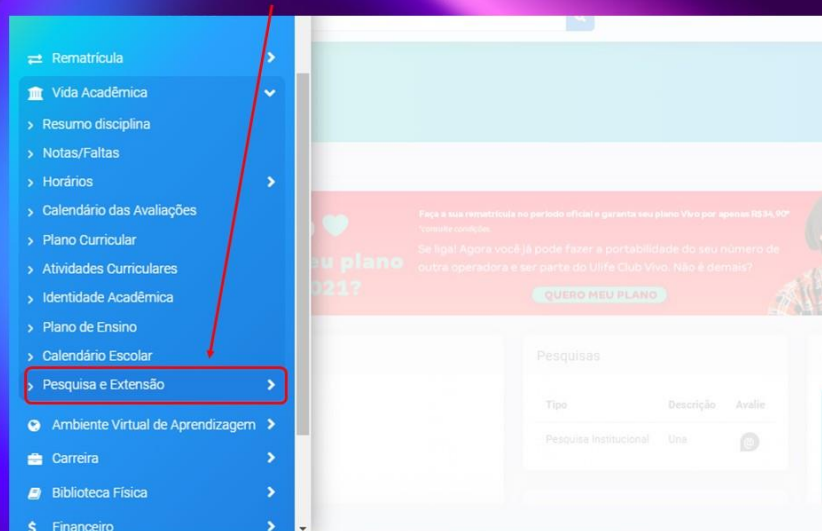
Rematrícula
Vida Acadêmica
Resumo disciplina
Notas/Faltas
Horários
Calendário das Avaliações
Plano Curricular
Atividades Curriculares
Identidade Acadêmica
Plano de Ensino
Calendário Escolar
Pesquisa e Extensão
Ambiente Virtual de Aprendizagem
Carreira
Biblioteca Física
Financeiro

Faça a sua rematrícula no período oficial e garanta seu plano Vivo por apenas R$34,90*
*Consulte condições
Se liga! Agora você já pode fazer a portabilidade do seu número de outra operadora e ser parte do Ulife Club Vivo. Não é demais?
QUERO MEU PLANO
eu plano
021?

Pesquisas
| Tipo | Descrição | Avalie |
|---|---|---|
| Pesquisa Institucional | Una | |